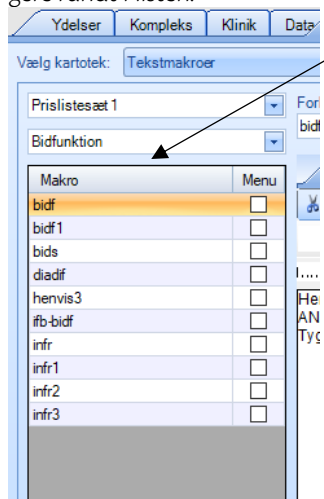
gøre i artus-listen.

Ydelser | Kompleks | Klinik | Data

Vælg kartotek: Tekstmakroer

Prislistesæt 1

Bidfunktion

| Makro | Menu |
|---|---|
| bidf | ☐ |
| bidf1 | ☐ |
| bids | ☐ |
| diadif | ☐ |
| henvis3 | ☐ |
| ifb-bidf | ☐ |
| infr | ☐ |
| infr1 | ☐ |
| infr2 | ☐ |
| infr3 | ☐ |

For
bidf

I....

He
AN
Tyg